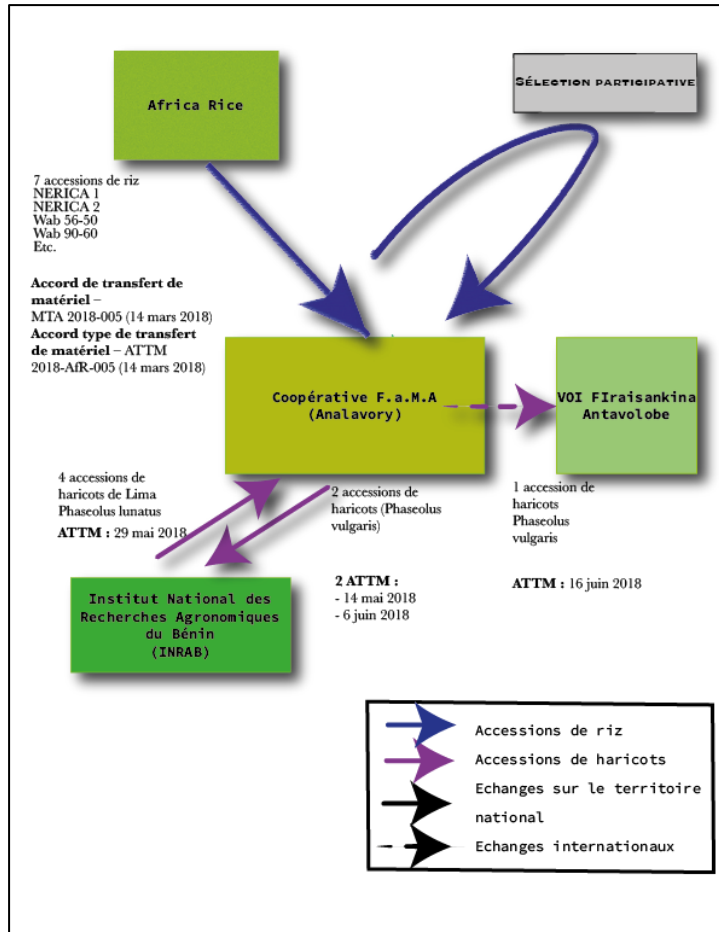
Africa Rice

Sélection participative

7 accessions de riz
NERICA 1
NERICA 2
Wab 56-50
Wab 90-60
Etc.

**Accord de transfert de matériel** – MTA 2018-005 (14 mars 2018)
**Accord type de transfert de matériel** – ATTM 2018-AfR-005 (14 mars 2018)

Coopérative F.a.M.A
(Analavory)

VOI FIraisankina
Antavolobe

4 accessions de haricots de Lima Phaseolus lunatus

**ATTM :** 29 mai 2018

2 accessions de haricots (Phaseolus vulgaris)

1 accession de haricots Phaseolus vulgaris

Institut National des Recherches Agronomiques du Bénin
(INRAB)

**2 ATTM :**
- 14 mai 2018
- 6 juin 2018

**ATTM :** 16 juin 2018

Accessions de riz
Accessions de haricots
Echanges sur le territoire national
Echanges internationaux